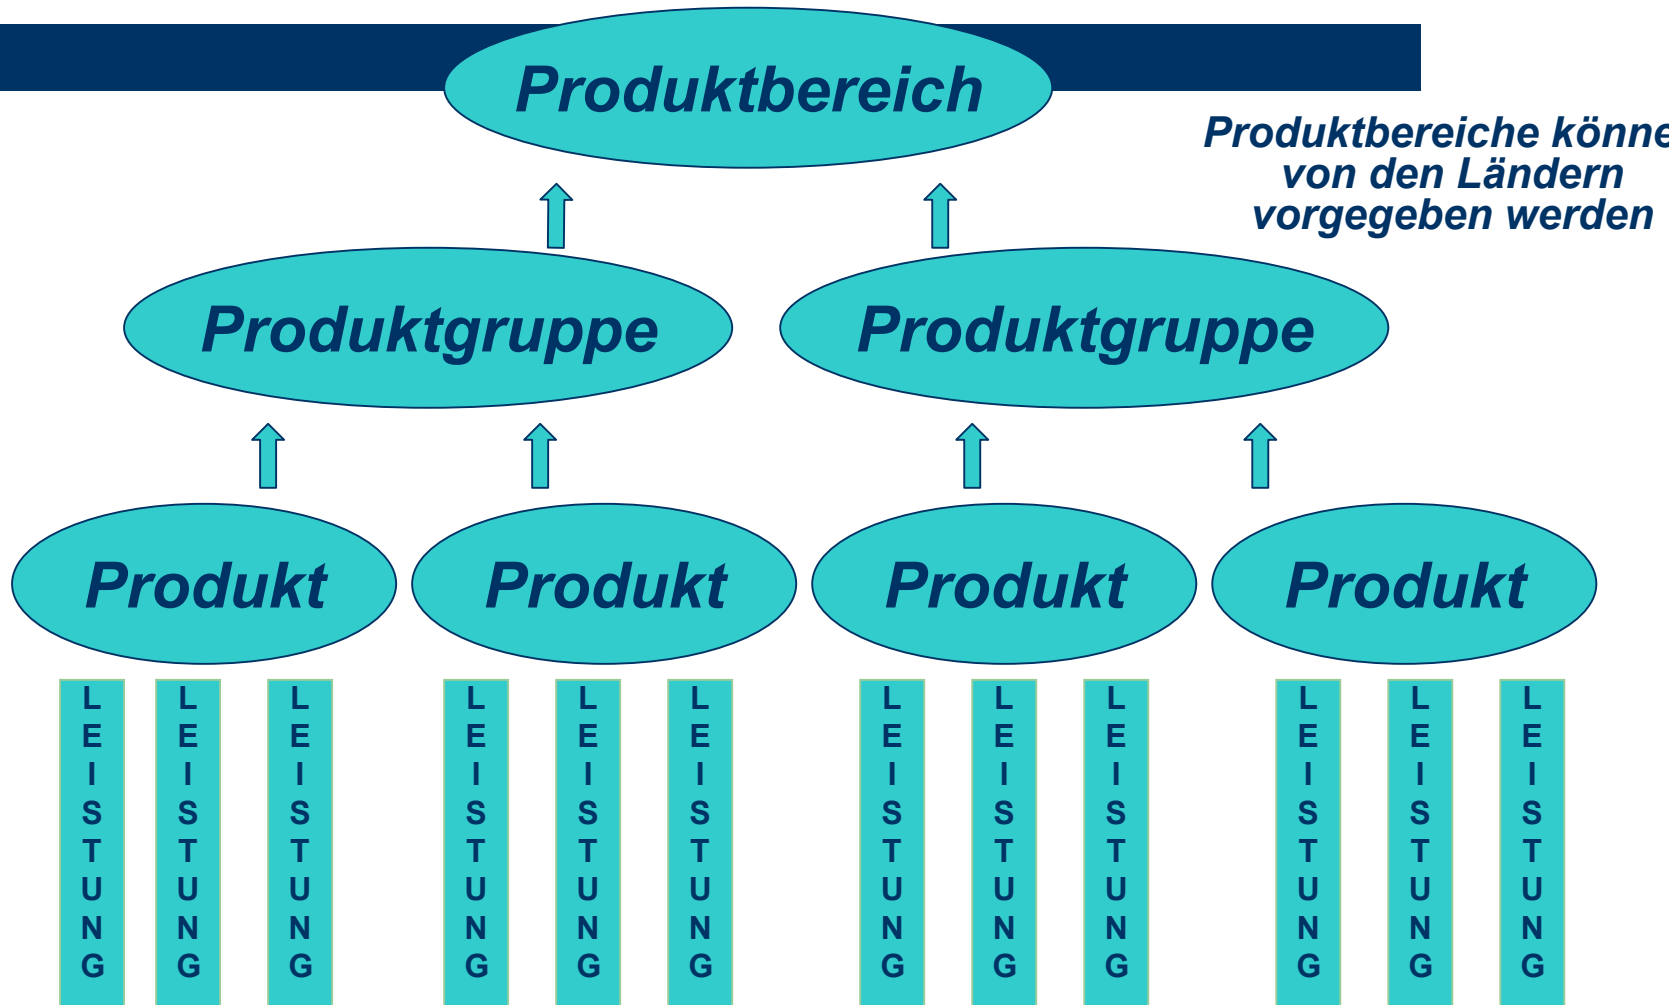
Produktbereich

Produktbereiche könne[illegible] von den Ländern vorgegeben werden

Produktgruppe

Produktgruppe

Produkt

Produkt

Produkt

Produkt

LEISTUNG

LEISTUNG

LEISTUNG

LEISTUNG

LEISTUNG

LEISTUNG

LEISTUNG

LEISTUNG

LEISTUNG

LEISTUNG

LEISTUNG

LEISTUNG